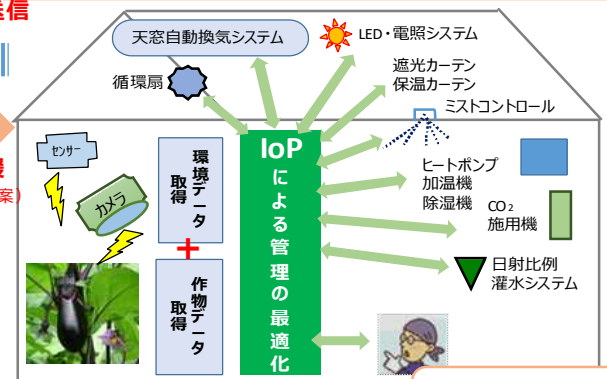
信

最

案)

天窓自動換気システム

LED・電照システム

循環扇

遮光カーテン
保温カーテン

ミストコントロール

センサー

環境データ取得

IoPによる管理の最適化

ヒートポンプ
加湿機
除湿機

カメラ

$CO_2$
施用機

+

作物データ取得

日射比例
灌水システム